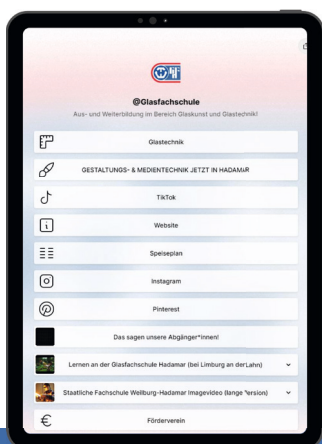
@Glasfachschule

Aus- und Weiterbildung im Bereich Glaskunst und Glastechnik!

Glastechnik

GESTALTUNGS- & MEDIENTECHNIK JETZT IN HADAMAR

TikTok

Website

Speiseplan

Instagram

Pinterest

Das sagen unsere Abgänger*innen!

Lernen an der Glasfachschule Hadamar (bei Limburg an der Lahn)

Staatliche Fachschule Weilburg-Hadamar Imagevideo (lange Version)

Förderverein